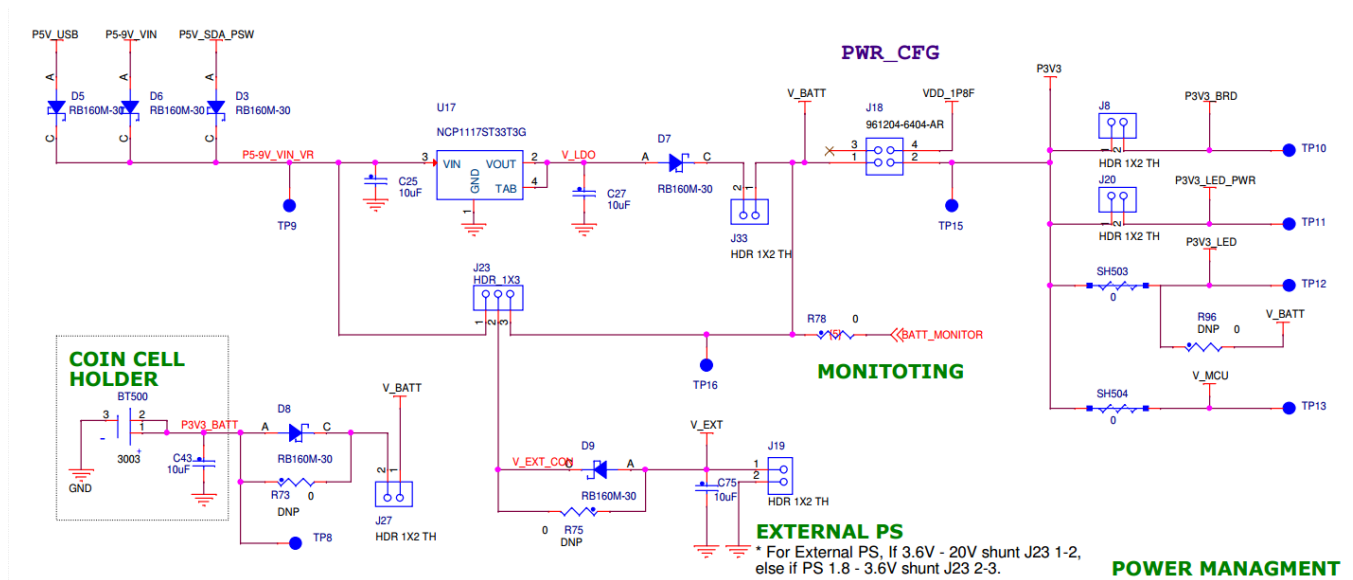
P5V_USB
P5-9V_VIN
P5V_SDA_PSW
A
A
A
D5
RB160M-30
D6
RB160M-30
D3
RB160M-30
C
C
C
PWR_CFG
V_BATT
VDD_1P8F
P3V3
J18
961204-6404-AR
3
4
1
2
J8
P3V3_BRD
TP10
HDR 1X2 TH
J20
P3V3_LED_PWR
TP11
HDR 1X2 TH
P3V3_LED
SH503
0
TP12
R96
DNP 0
V_BATT
V_MCU
SH504
0
TP13
U17
NCP1117ST33T3G
P5-9V_VIN_VR
3
VIN
VOUT
2
V_LDO
A
D7
C
GND
TAB
4
1
C25
10uF
C27
10uF
RB160M-30
2
1
TP9
J33
HDR 1X2 TH
TP15
J23
HDR_1X3
1
2
3
R78
0
BATT_MONITOR
TP16
MONITOTING
COIN CELL HOLDER
BT500
3
2
1
3003
GND
P3V3_BATT
D8
A
C
RB160M-30
C43
10uF
R73
0
DNP
V_BATT
2
1
J27
HDR 1X2 TH
TP8
V_EXT_CON
D9
C
A
RB160M-30
R75
0
DNP
V_EXT
J19
1
2
C75
10uF
HDR 1X2 TH
EXTERNAL PS
* For External PS, If 3.6V - 20V shunt J23 1-2, else if PS 1.8 - 3.6V shunt J23 2-3.
POWER MANAGMENT